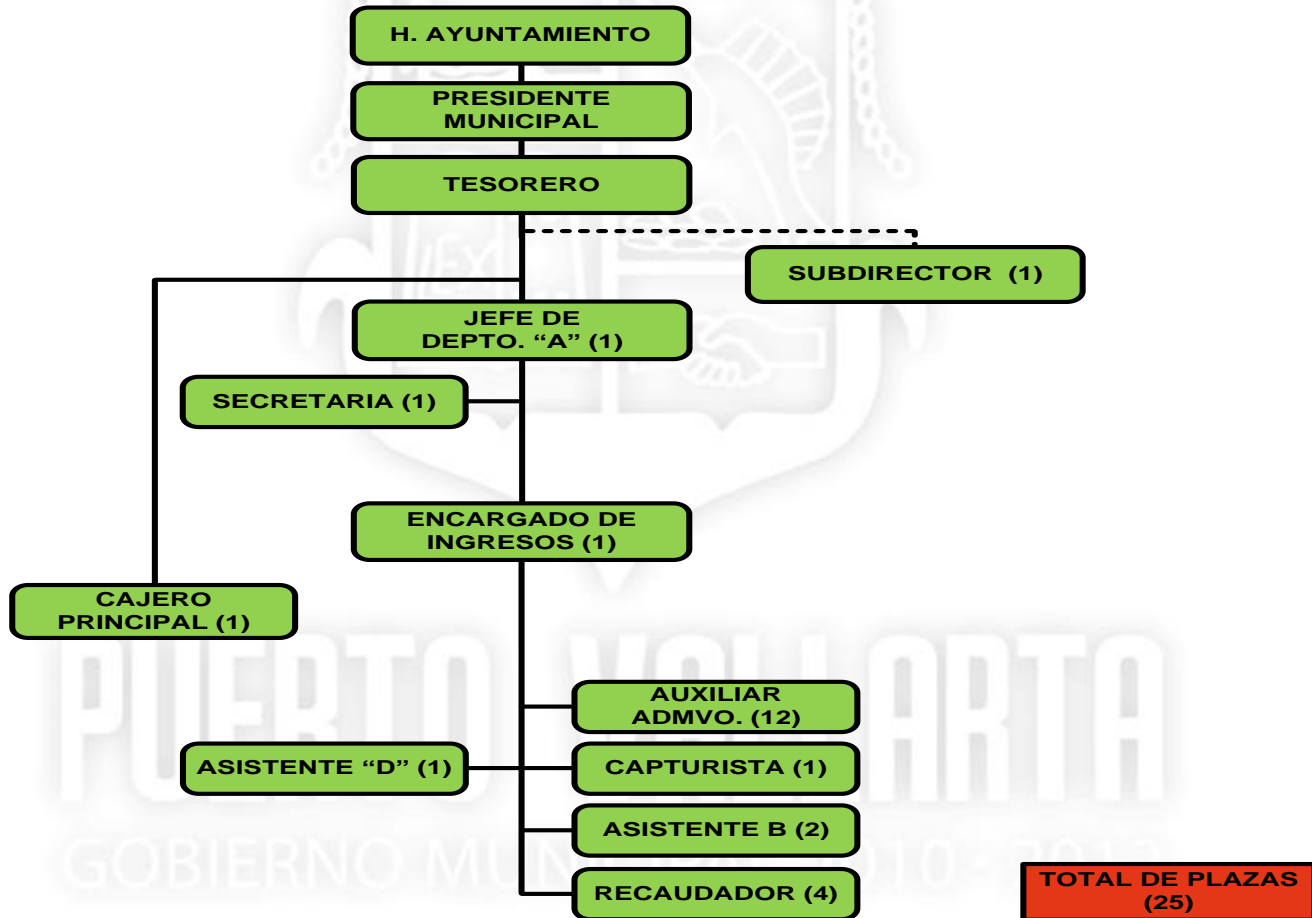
H. AYUNTAMIENTO

PRESIDENTE MUNICIPAL

TESORERO

SUBDIRECTOR (1)

JEFE DE DEPTO. “A” (1)

SECRETARIA (1)

ENCARGADO DE INGRESOS (1)

CAJERO PRINCIPAL (1)

AUXILIAR ADMVO. (12)

ASISTENTE “D” (1)

CAPTURISTA (1)

ASISTENTE B (2)

RECAUDADOR (4)

TOTAL DE PLAZAS (25)

PUERTO VALLARTA

GOBIERNO MUNICIPAL 2010 - 2012